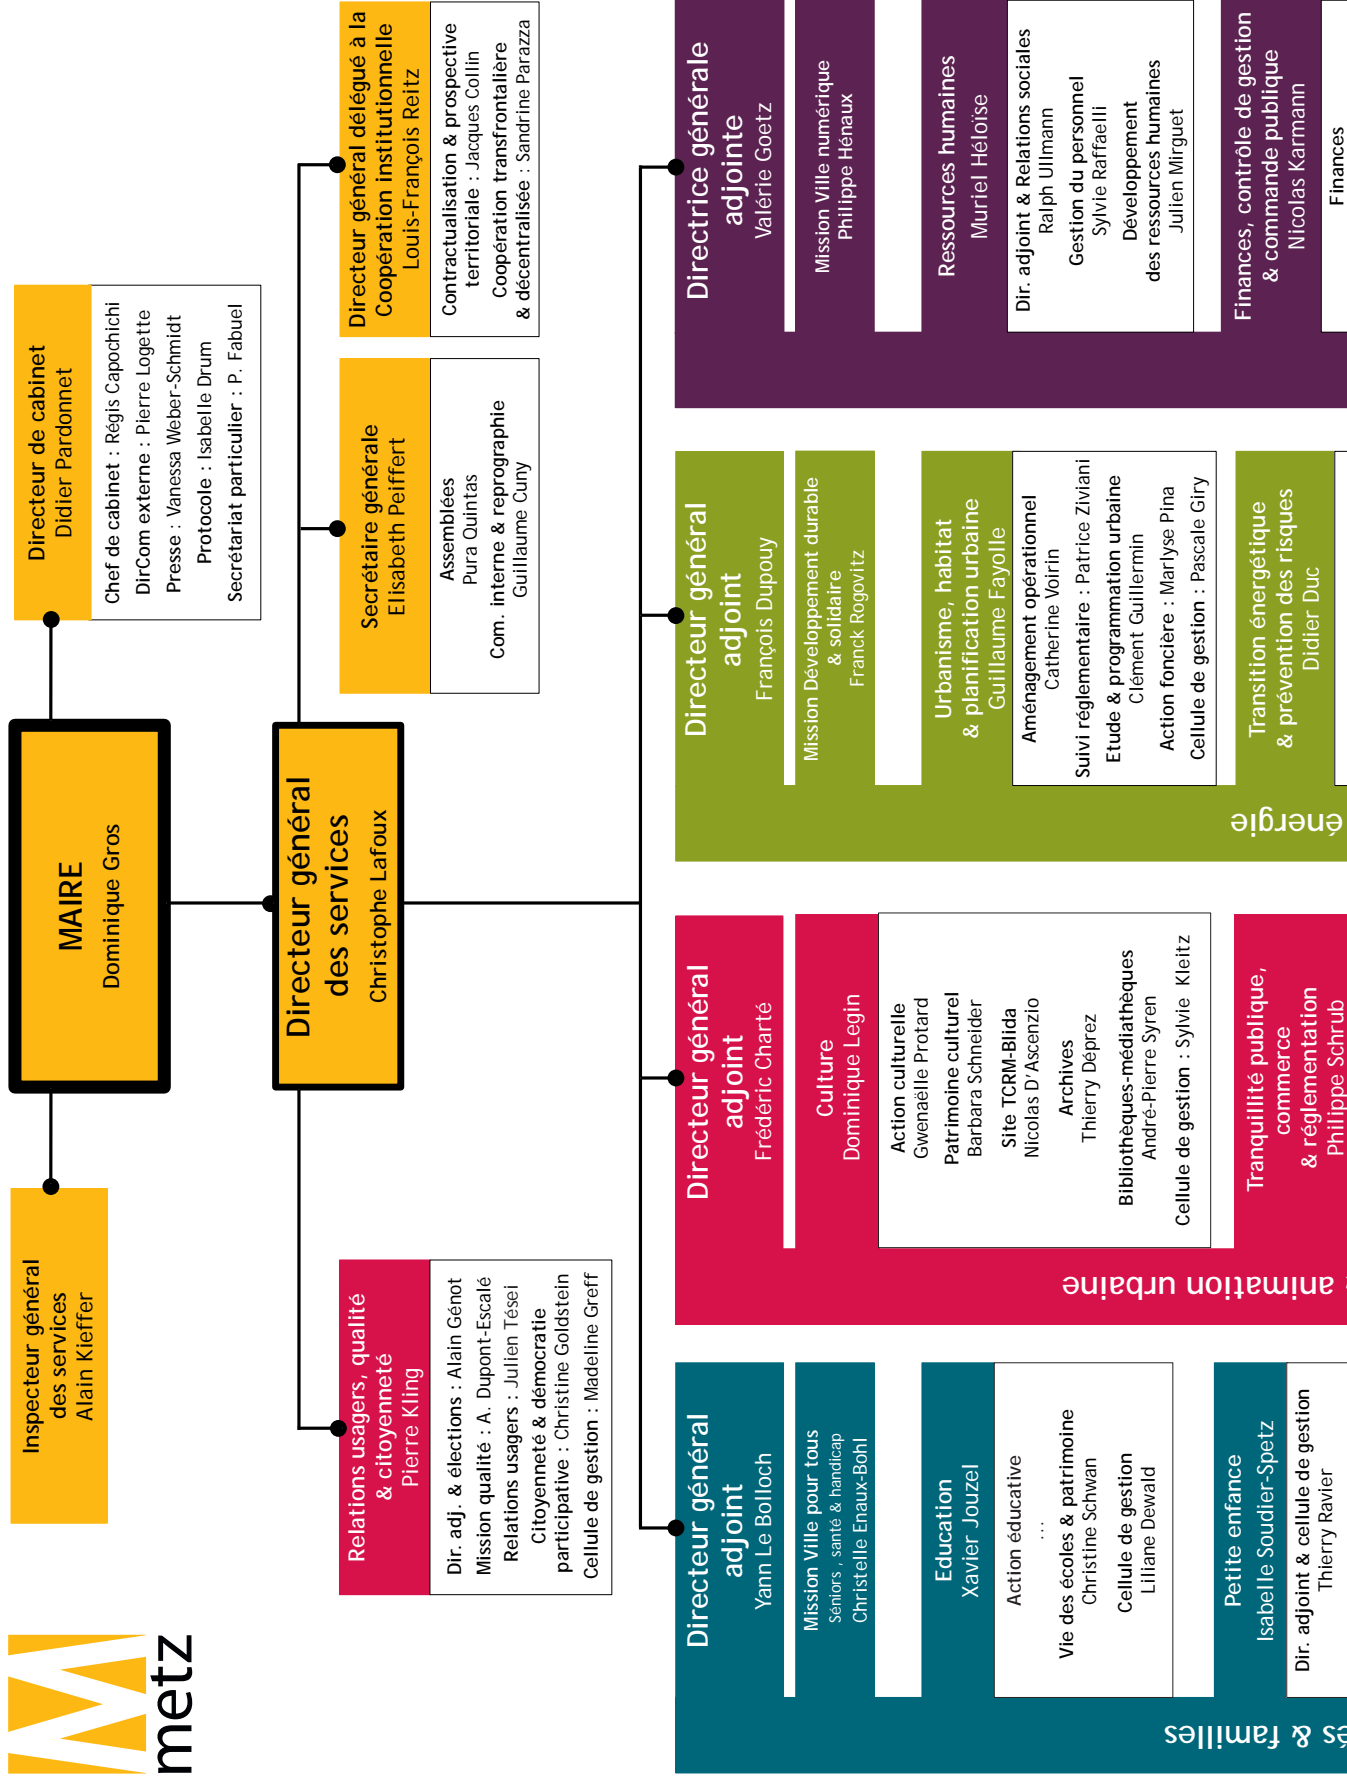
metz

Inspecteur général des services
Alain Kieffer

MAIRE
Dominique Gros

Directeur de cabinet
Didier Pardonnet

Chef de cabinet : Régis Capochichi
DirCom externe : Pierre Logette
Presse : Vanessa Weber-Schmidt
Protocole : Isabelle Drum
Secrétariat particulier : P. Fabuel

Directeur général des services
Christophe Lafoux

Relations usagers, qualité & citoyenneté
Pierre Kling

Dir. adj. & élections : Alain Génot
Mission qualité : A. Dupont-Escalé
Relations usagers : Julien Tései
Citoyenneté & démocratie participative : Christine Goldstein
Cellule de gestion : Madeline Greff

Secrétaire générale
Elisabeth Peiffert

Assemblées
Pura Quintas
Com. interne & reprographie
Guillaume Cuny

Directeur général délégué à la Coopération institutionnelle
Louis-François Reitz

Contractualisation & prospective territoriale : Jacques Collin
Coopération transfrontalière & décentralisée : Sandrine Parazza

Directeur général adjoint
Yann Le Bolloch

Mission Ville pour tous
Séniors , santé & handicap
Christelle Enaux-Bohl

Education
Xavier Jouzel

Action éducative
...
Vie des écoles & patrimoine
Christine Schwan
Cellule de gestion
Liliane Dewald

Petite enfance
Isabelle Soudier-Spetz

Dir. adjoint & cellule de gestion
Thierry Ravier

és & familles

Directeur général adjoint
Frédéric Charté

Culture
Dominique Legin

Action culturelle
Gwenaëlle Protard
Patrimoine culturel
Barbara Schneider
Site TCRM-Blida
Nicolas D'Ascenzio
Archives
Thierry Déprez
Bibliothèques-médiathèques
André-Pierre Syren
Cellule de gestion : Sylvie Kleitz

Tranquillité publique, commerce & réglementation
Philippe Schrub

animation urbaine

Directeur général adjoint
François Dupouy

Mission Développement durable & solidaire
Franck Rogovitz

Urbanisme, habitat & planification urbaine
Guillaume Fayolle

Aménagement opérationnel
Catherine Voirin
Suivi réglementaire : Patrice Ziviani
Etude & programmation urbaine
Clément Guillermin
Action foncière : Marlyse Pina
Cellule de gestion : Pascale Giry

Transition énergétique & prévention des risques
Didier Duc

énergie

Directrice générale adjointe
Valérie Goetz

Mission Ville numérique
Philippe Hénaux

Ressources humaines
Muriel Héloïse

Dir. adjoint & Relations sociales
Ralph Ullmann
Gestion du personnel
Sylvie Raffaelli
Développement des ressources humaines
Julien Mirguet

Finances, contrôle de gestion & commande publique
Nicolas Karmann

Finances